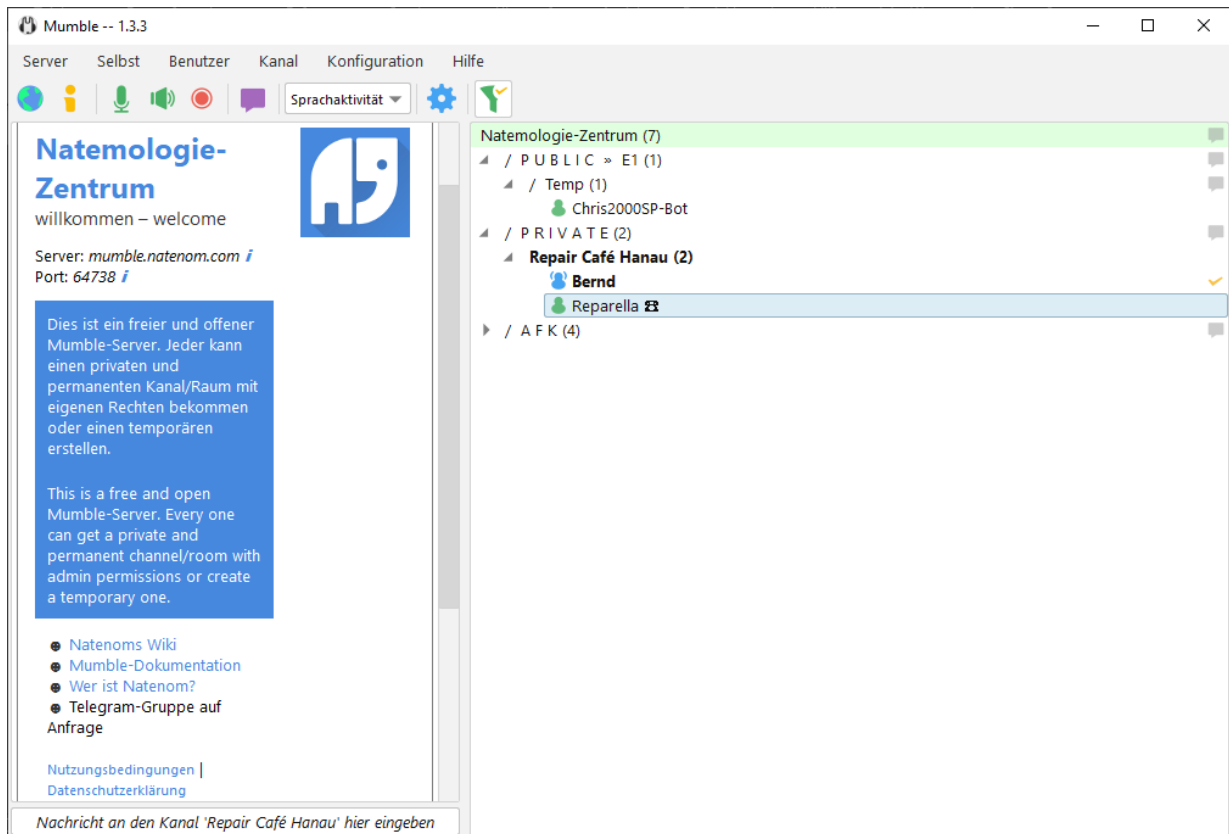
Mumble -- 1.3.3

Server Selbst Benutzer Kanal Konfiguration Hilfe

Sprachaktivität

Natemologie-Zentrum
willkommen – welcome

Server: mumble.natenom.com i
Port: 64738 i

Dies ist ein freier und offener Mumble-Server. Jeder kann einen privaten und permanenten Kanal/Raum mit eigenen Rechten bekommen oder einen temporären erstellen.

This is a free and open Mumble-Server. Every one can get a private and permanent channel/room with admin permissions or create a temporary one.

Natenoms Wiki
Mumble-Dokumentation
Wer ist Natenom?
Telegram-Gruppe auf Anfrage

Nutzungsbedingungen | Datenschutzerklärung

Nachricht an den Kanal 'Repair Café Hanau' hier eingeben

Natemologie-Zentrum (7)
/ P U B L I C » E1 (1)
/ Temp (1)
Chris2000SP-Bot
/ P R I V A T E (2)
Repair Café Hanau (2)
Bernd
Reparella
/ A F K (4)